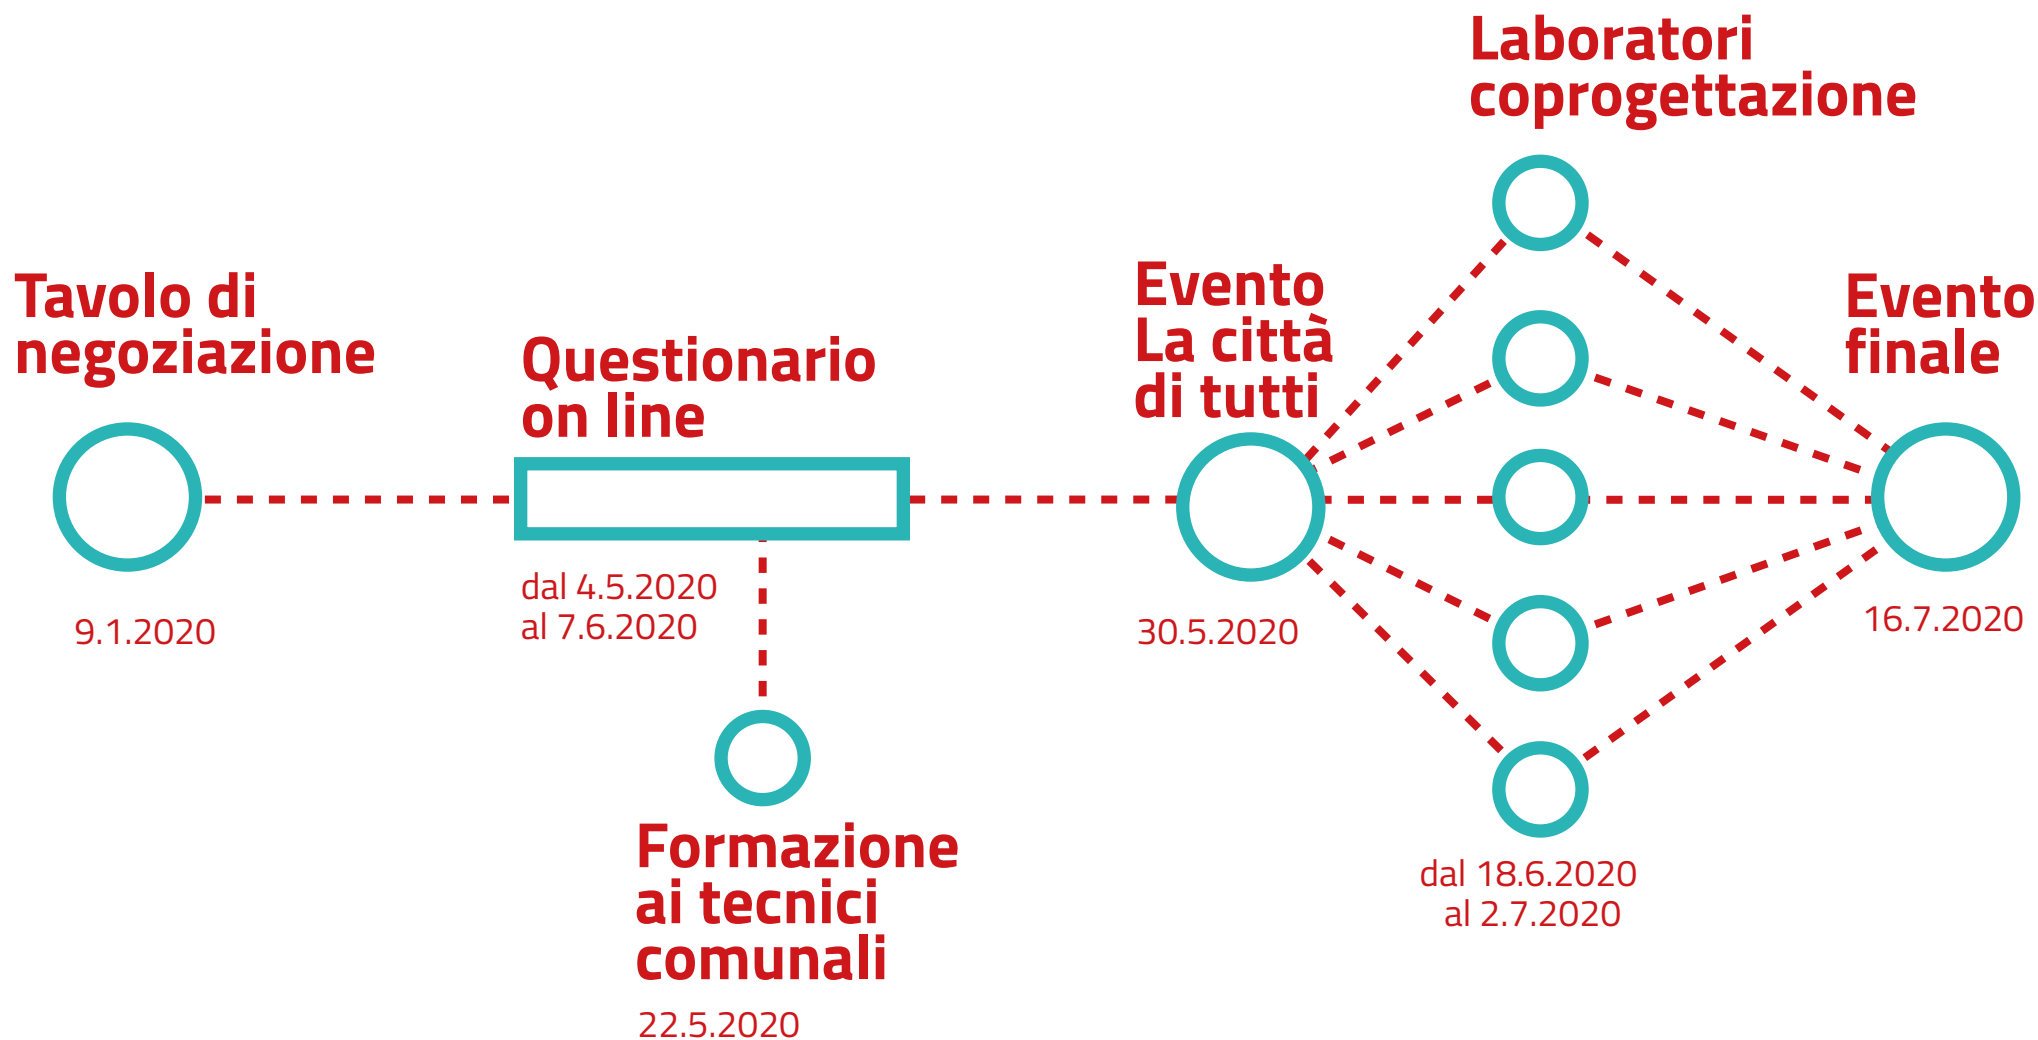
Laboratori coprogettazione

Tavolo di negoziazione

9.1.2020

Questionario on line

dal 4.5.2020
al 7.6.2020

Formazione ai tecnici comunali

22.5.2020

Evento La città di tutti

30.5.2020

dal 18.6.2020
al 2.7.2020

Evento finale

16.7.2020